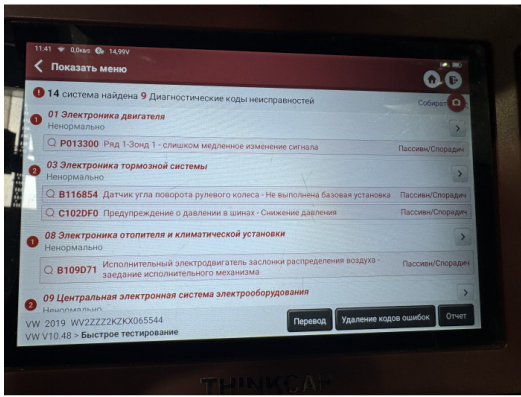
11:41 0,0кв/с 14,99V

Показать меню

14 система найдена 9 Диагностические коды неисправностей Собират

1 01 Электроника двигателя
Ненормально

P013300 Ряд 1-Зонд 1 - слишком медленное изменение сигнала Пассивн/Спорадич

2 03 Электроника тормозной системы
Ненормально

B116854 Датчик угла поворота рулевого колеса - Не выполнена базовая установка Пассивн/Спорадич

C102DF0 Предупреждение о давлении в шинах - Снижение давления Пассивн/Спорадич

1 08 Электроника отопителя и климатической установки
Ненормально

B109D71 Исполнительный электродвигатель заслонки распределения воздуха - заедание исполнительного механизма Пассивн/Спорадич

2 09 Центральная электронная система электрооборудования
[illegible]

VW 2019 WV2ZZZ2KZKX065544
VW V10.48 > Быстрое тестирование

Перевод Удаление кодов ошибок Отчет

THINKCAR